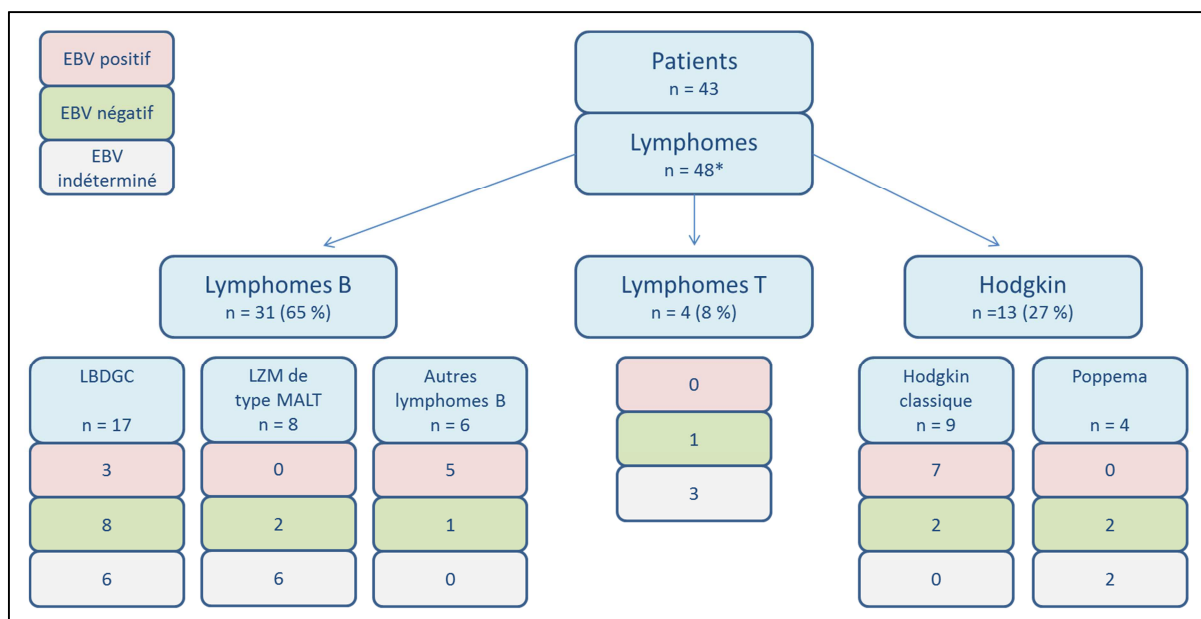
EBV positif

EBV négatif

EBV indéterminé

Patients
n = 43

Lymphomes
n = 48*

Lymphomes B
n = 31 (65 %)

Lymphomes T
n = 4 (8 %)

Hodgkin
n =13 (27 %)

LBDGC
n = 17

3

8

6

LZM de type MALT
n = 8

0

2

6

Autres lymphomes B
n = 6

5

1

0

0

1

3

Hodgkin classique
n = 9

7

2

0

Poppema
n = 4

0

2

2